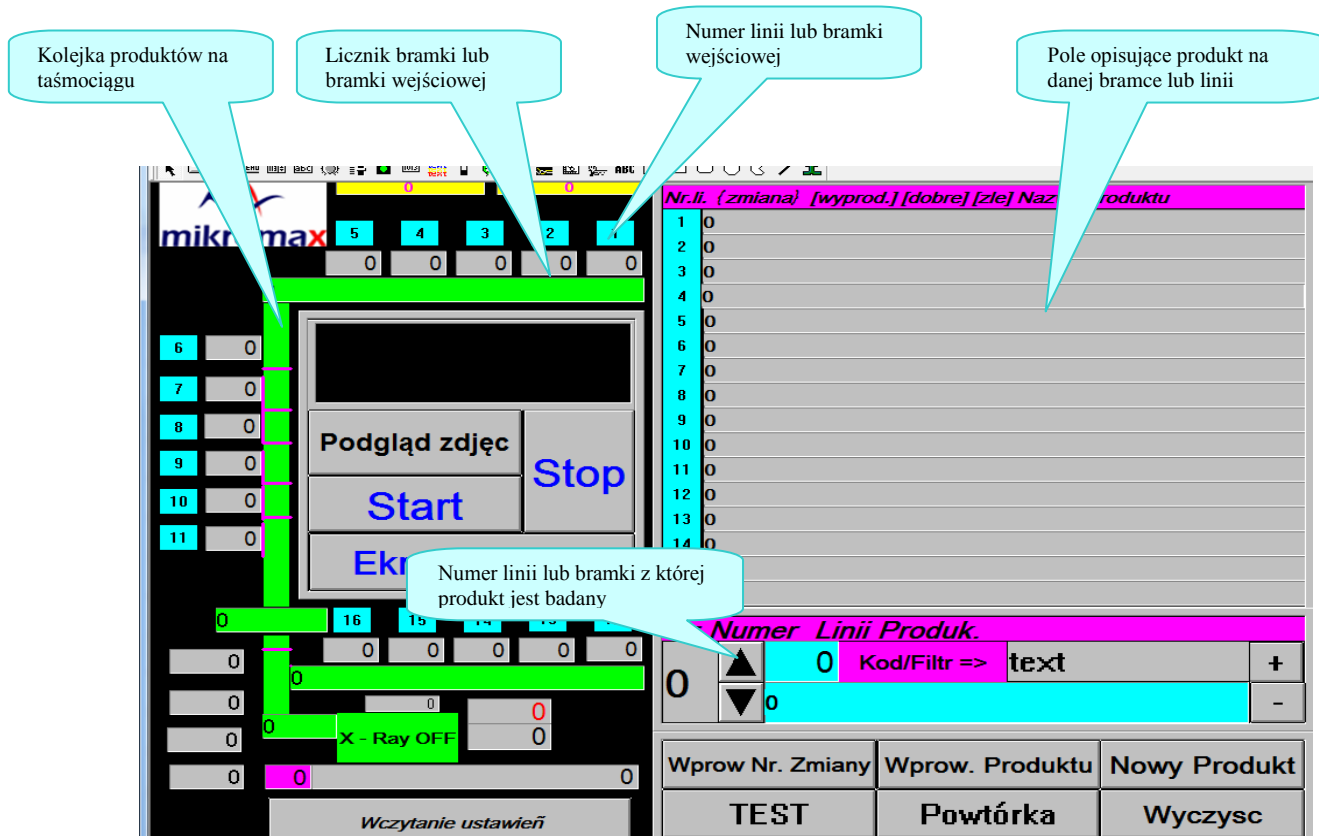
Kolejka produktów na taśmociągu

Licznik bramki lub bramki wejściowej

Numer linii lub bramki wejściowej

Pole opisujące produkt na danej bramce lub linii

0 0

mikr max

5 4 3 2 1

0 0 0 0 0

Nr.li. {zmiana} [wyprod.] [dobre] [zle] Naz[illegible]roduktu

| | |
|---|---|
| 1 | 0 |
| 2 | 0 |
| 3 | 0 |
| 4 | 0 |
| 5 | 0 |
| 6 | 0 |
| 7 | 0 |
| 8 | 0 |
| 9 | 0 |
| 10 | 0 |
| 11 | 0 |
| 12 | 0 |
| 13 | 0 |
| 14 | 0 |

6 0
7 0
8 0
9 0
10 0
11 0

Podgląd zdjęc

Stop

Start

Ekr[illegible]

Numer linii lub bramki z której produkt jest badany

0 16 15 14 13 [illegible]

0 0 0 0 0

Numer Linii Produk.

0 0 Kod/Filtr => text +

0 -

0
0
0
0

0

0

0

X - Ray OFF

0

0

0 0

Wprow Nr. Zmiany Wprow. Produktu Nowy Produkt

TEST Powtórka Wyczysc

Wczytanie ustawień